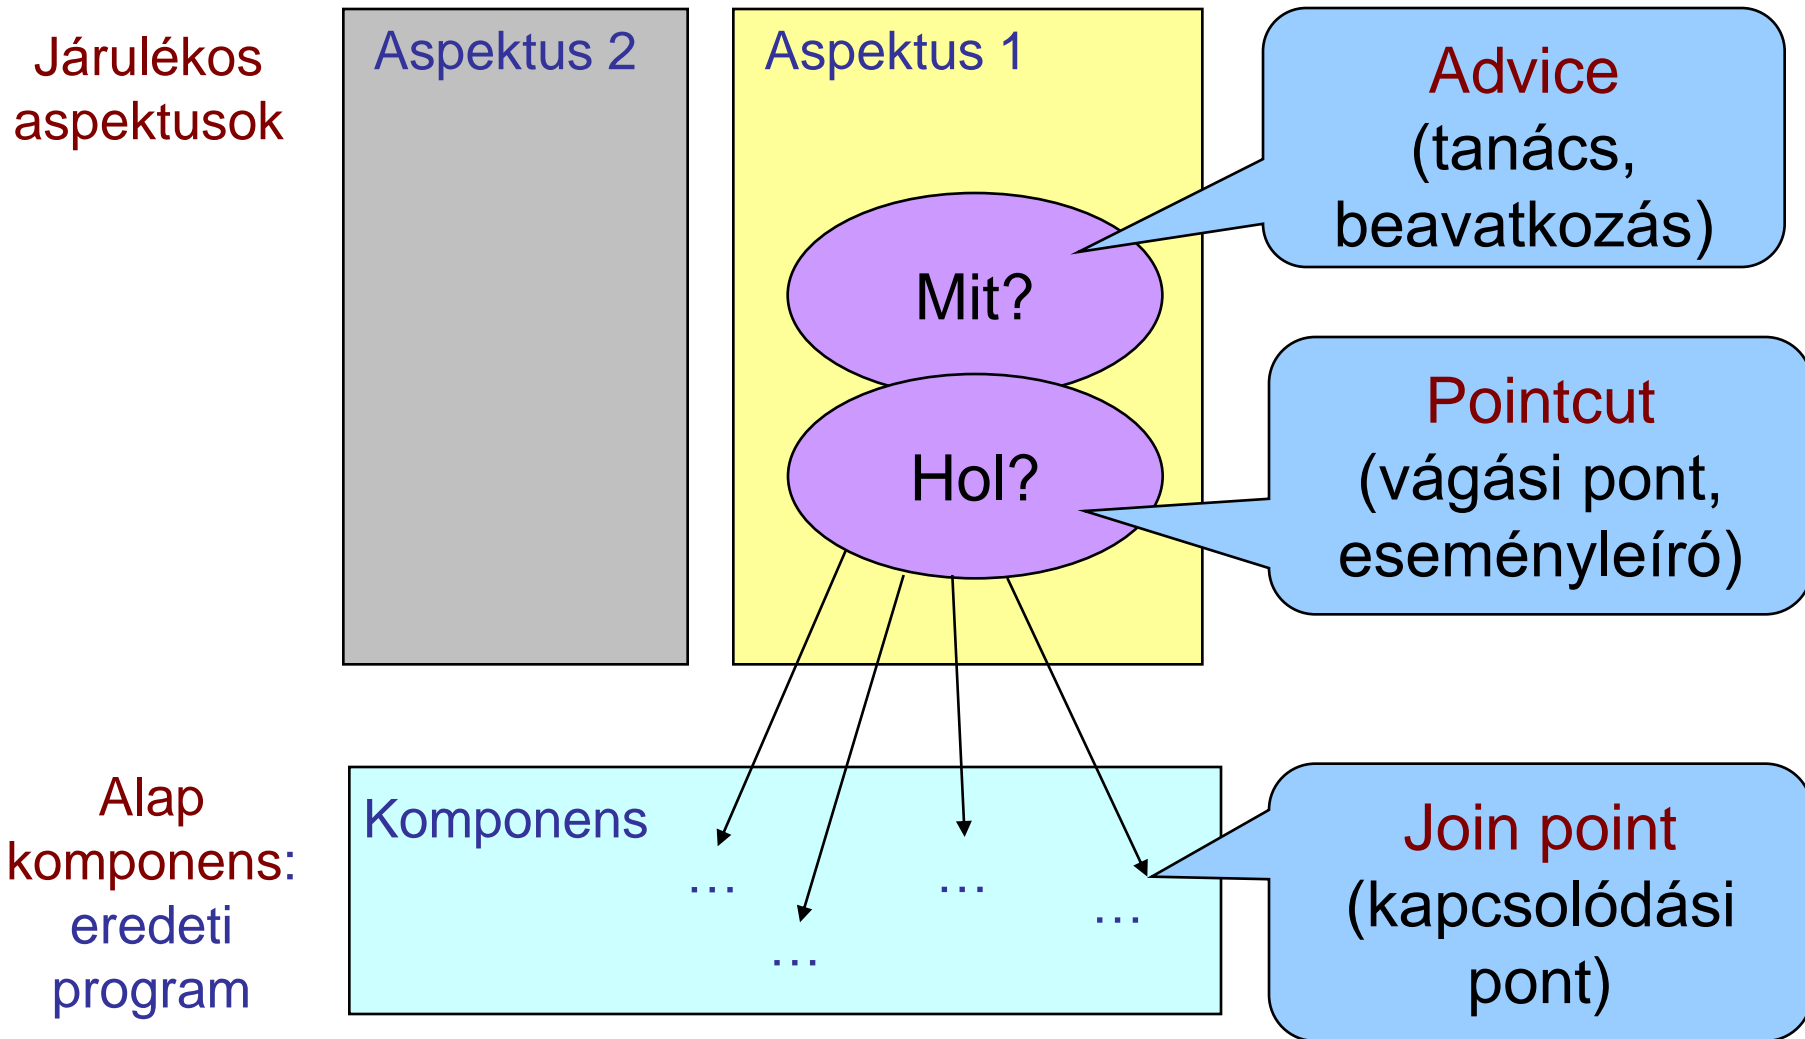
Járulékos aspektusok

Aspektus 2

Aspektus 1

Advice (tanács, beavatkozás)

Mit?

Hol?

Pointcut (vágási pont, eseményleíró)

Alap komponens: eredeti program

Komponens

…

…

…

…

Join point (kapcsolódási pont)